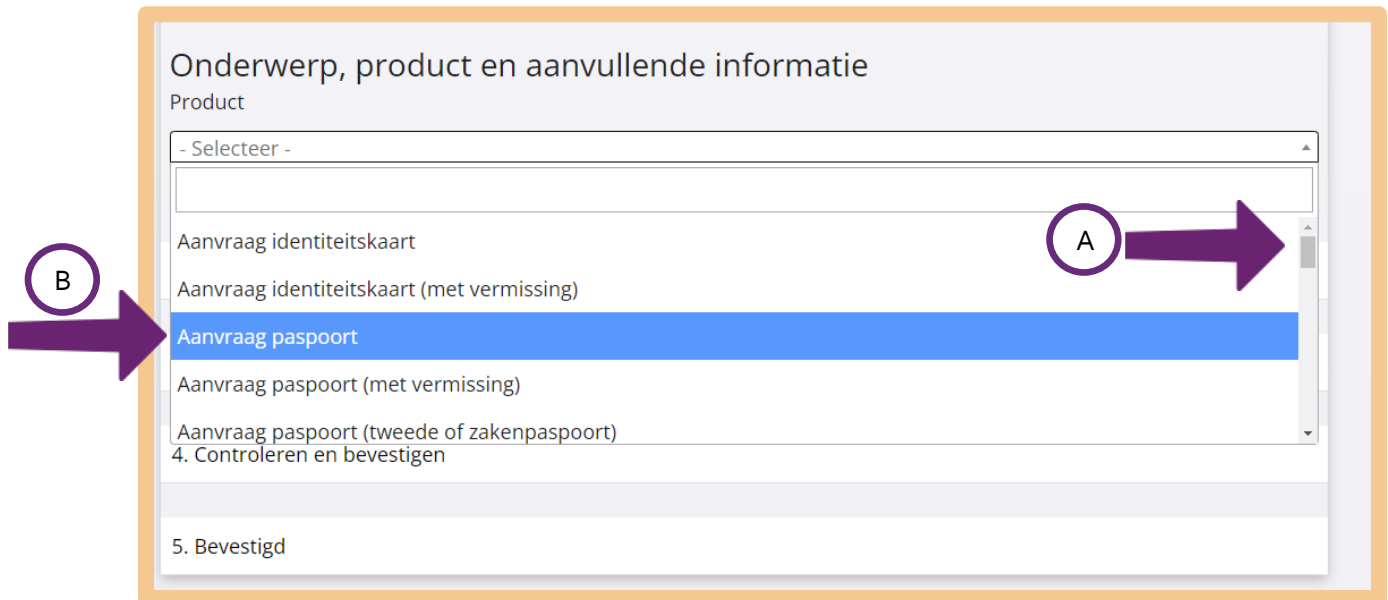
Onderwerp, product en aanvullende informatie
Product

- Selecteer -

Aanvraag identiteitskaart

Aanvraag identiteitskaart (met vermissing)

Aanvraag paspoort

Aanvraag paspoort (met vermissing)

Aanvraag paspoort (tweede of zakenpaspoort)

A

B

4. Controleren en bevestigen

5. Bevestigd